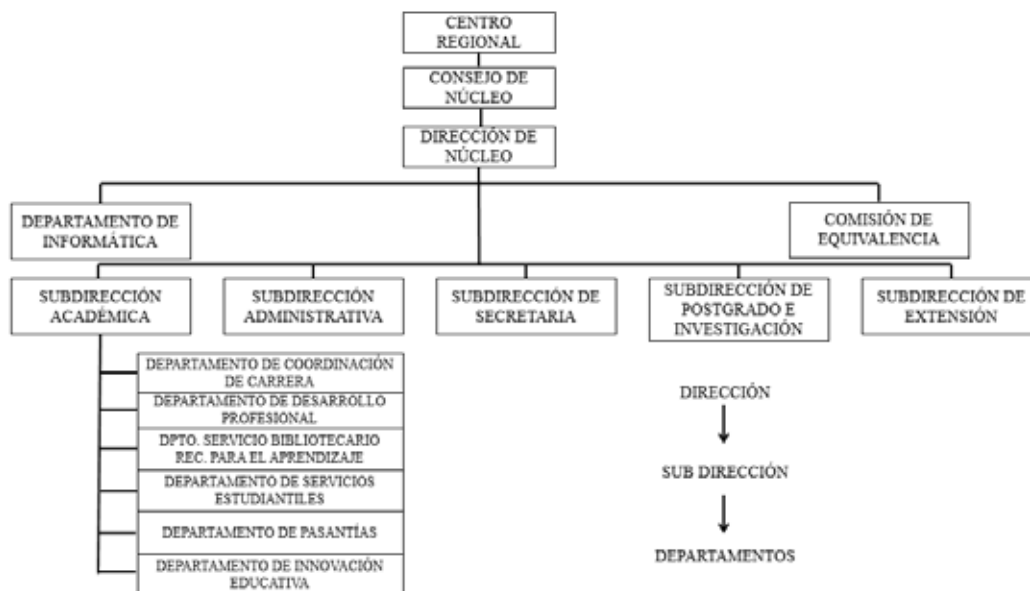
CENTRO REGIONAL

CONSEJO DE NÚCLEO

DIRECCIÓN DE NÚCLEO

DEPARTAMENTO DE INFORMÁTICA

COMISIÓN DE EQUIVALENCIA

SUBDIRECCIÓN ACADÉMICA

SUBDIRECCIÓN ADMINISTRATIVA

SUBDIRECCIÓN DE SECRETARIA

SUBDIRECCIÓN DE POSTGRADO E INVESTIGACIÓN

SUBDIRECCIÓN DE EXTENSIÓN

DEPARTAMENTO DE COORDINACIÓN DE CARRERA

DEPARTAMENTO DE DESARROLLO PROFESIONAL

DPTO. SERVICIO BIBLIOTECARIO REC. PARA EL APRENDIZAJE

DEPARTAMENTO DE SERVICIOS ESTUDIANTILES

DEPARTAMENTO DE PASANTÍAS

DEPARTAMENTO DE INNOVACIÓN EDUCATIVA

DIRECCIÓN

SUB DIRECCIÓN

DEPARTAMENTOS